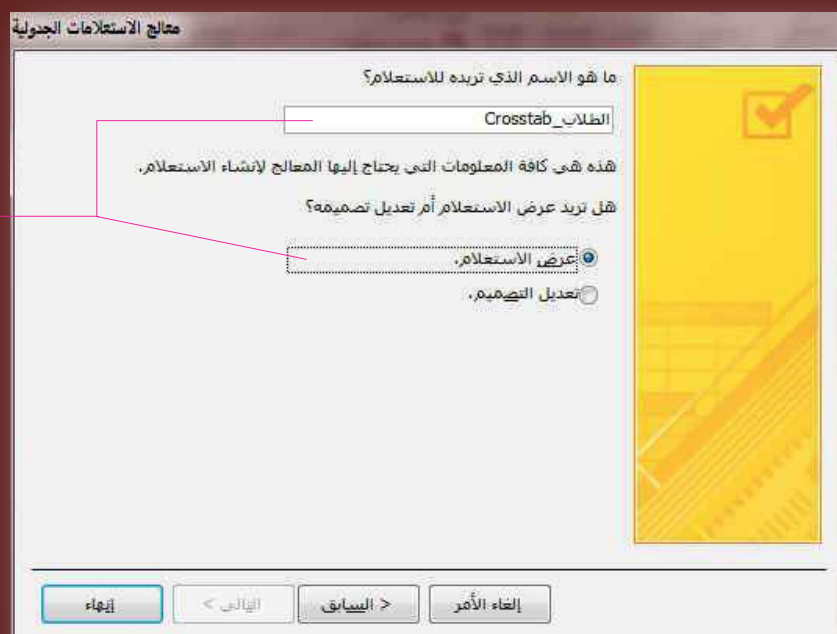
معالج الاستعلامات الجدولية

ما هو الاسم الذي تريده للاستعلام؟

الطلاب_Crosstab

هذه هي كافة المعلومات التي يحتاج إليها المعالج لإنشاء الاستعلام.

هل تريد عرض الاستعلام أم تعديل تصميمه؟

عرض الاستعلام.

تعديل التصميم.

إلغاء الأمر

< السابق

التالي >

إنهاء